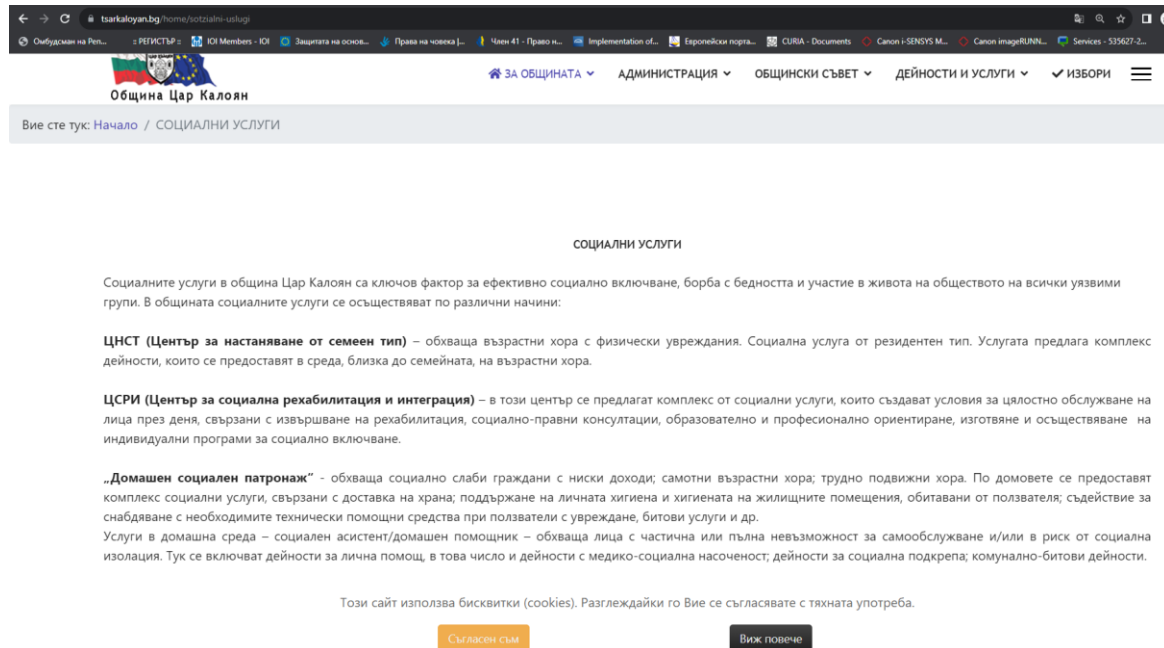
tsarkaloyan.bg/home/sotzialni-uslugi

Омбудсман на Реп... РЕГИСТЪР IOI Members - IOI Защитата на основ... Права на човека |... Член 41 - Право н... Implementation of... Европейски портa... CURIA - Documents Canon i-SENSYS M... Canon imageRUNN... Services - 535627-2...

Община Цар Калоян

ЗА ОБЩИНАТА АДМИНИСТРАЦИЯ ОБЩИНСКИ СЪВЕТ ДЕЙНОСТИ И УСЛУГИ ИЗБОРИ

Вие сте тук: Начало / СОЦИАЛНИ УСЛУГИ

СОЦИАЛНИ УСЛУГИ

Социалните услуги в община Цар Калоян са ключов фактор за ефективно социално включване, борба с бедността и участие в живота на обществото на всички уязвими групи. В общината социалните услуги се осъществяват по различни начини:

ЦНСТ (Център за настаняване от семеен тип) – обхваща възрастни хора с физически увреждания. Социална услуга от резидентен тип. Услугата предлага комплекс дейности, които се предоставят в среда, близка до семейната, на възрастни хора.

ЦСРИ (Център за социална рехабилитация и интеграция) – в този център се предлагат комплекс от социални услуги, които създават условия за цялостно обслужване на лица през деня, свързани с извършване на рехабилитация, социално-правни консултации, образователно и професионално ориентиране, изготвяне и осъществяване на индивидуални програми за социално включване.

„Домашен социален патронаж" - обхваща социално слаби граждани с ниски доходи; самотни възрастни хора; трудно подвижни хора. По домовете се предоставят комплекс социални услуги, свързани с доставка на храна; поддържане на личната хигиена и хигиената на жилищните помещения, обитавани от ползвателя; съдействие за снабдяване с необходимите технически помощни средства при ползватели с увреждане, битови услуги и др.
Услуги в домашна среда – социален асистент/домашен помощник – обхваща лица с частична или пълна невъзможност за самообслужване и/или в риск от социална изолация. Тук се включват дейности за лична помощ, в това число и дейности с медико-социална насоченост; дейности за социална подкрепа; комунално-битови дейности.

Този сайт използва бисквитки (cookies). Разглеждайки го Вие се съгласявате с тяхната употреба.

Съгласен съм Виж повече